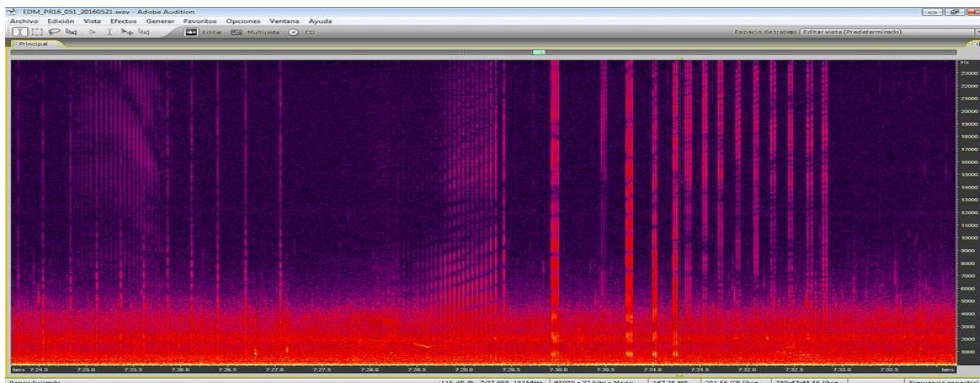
EDM_PR16_051_20160521.wav - Adobe Audition
Archivo Edición Vista Efectos Generar Favoritos Opciones Ventana Ayuda
Editar Multipista CD
Espacio de trabajo: Editar vista (Predeterminado)
Principal
Hz
23000
22000
21000
20000
19000
18000
17000
16000
15000
14000
13000
12000
11000
10000
9000
8000
7000
6000
5000
4000
3000
2000
1000
hms 7:24.5 7:25.0 7:25.5 7:26.0 7:26.5 7:27.0 7:27.5 7:28.0 7:28.5 7:29.0 7:29.5 7:30.0 7:30.5 7:31.0 7:31.5 7:32.0 7:32.5 7:33.0 7:33.5 hms
Reproduciendo
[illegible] 48000 • 32 bits • Mono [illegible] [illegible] GB libre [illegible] libre